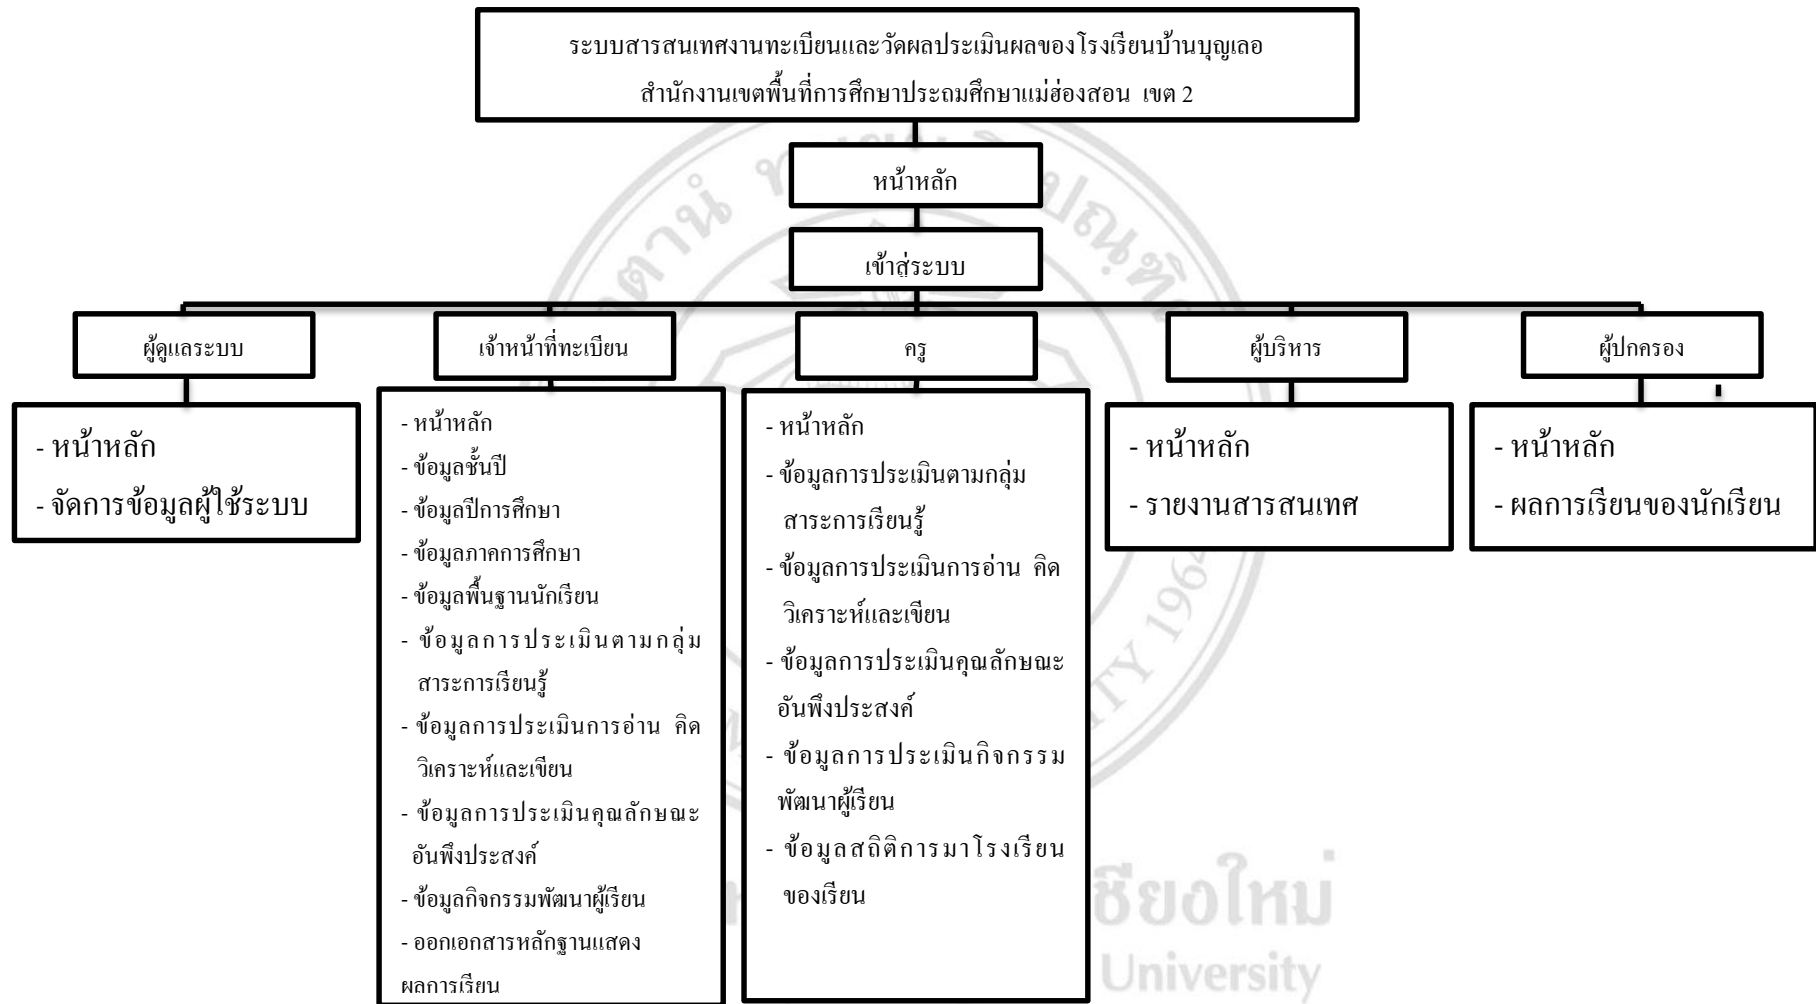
ระบบสารสนเทศงานทะเบียนและวัดผลประเมินผลของโรงเรียนบ้านบุญเลอ
สำนักงานเขตพื้นที่การศึกษาประถมศึกษาแม่ฮ่องสอน เขต 2

หน้าหลัก

เข้าสู่ระบบ

ผู้ดูแลระบบ

- หน้าหลัก
- จัดการข้อมูลผู้ใช้ระบบ

เจ้าหน้าที่ทะเบียน

- หน้าหลัก
- ข้อมูลชั้นปี
- ข้อมูลปีการศึกษา
- ข้อมูลภาคการศึกษา
- ข้อมูลพื้นฐานนักเรียน
- ข้อมูลการประเมินตามกลุ่มสาระการเรียนรู้
- ข้อมูลการประเมินการอ่าน คิดวิเคราะห์และเขียน
- ข้อมูลการประเมินคุณลักษณะอันพึงประสงค์
- ข้อมูลกิจกรรมพัฒนาผู้เรียน
- ออกเอกสารหลักฐานแสดงผลการเรียน

ครู

- หน้าหลัก
- ข้อมูลการประเมินตามกลุ่มสาระการเรียนรู้
- ข้อมูลการประเมินการอ่าน คิดวิเคราะห์และเขียน
- ข้อมูลการประเมินคุณลักษณะอันพึงประสงค์
- ข้อมูลการประเมินกิจกรรมพัฒนาผู้เรียน
- ข้อมูลสถิติการมาโรงเรียนของเรียน

ผู้บริหาร

- หน้าหลัก
- รายงานสารสนเทศ

ผู้ปกครอง

- หน้าหลัก
- ผลการเรียนของนักเรียน

เชียงใหม่
University